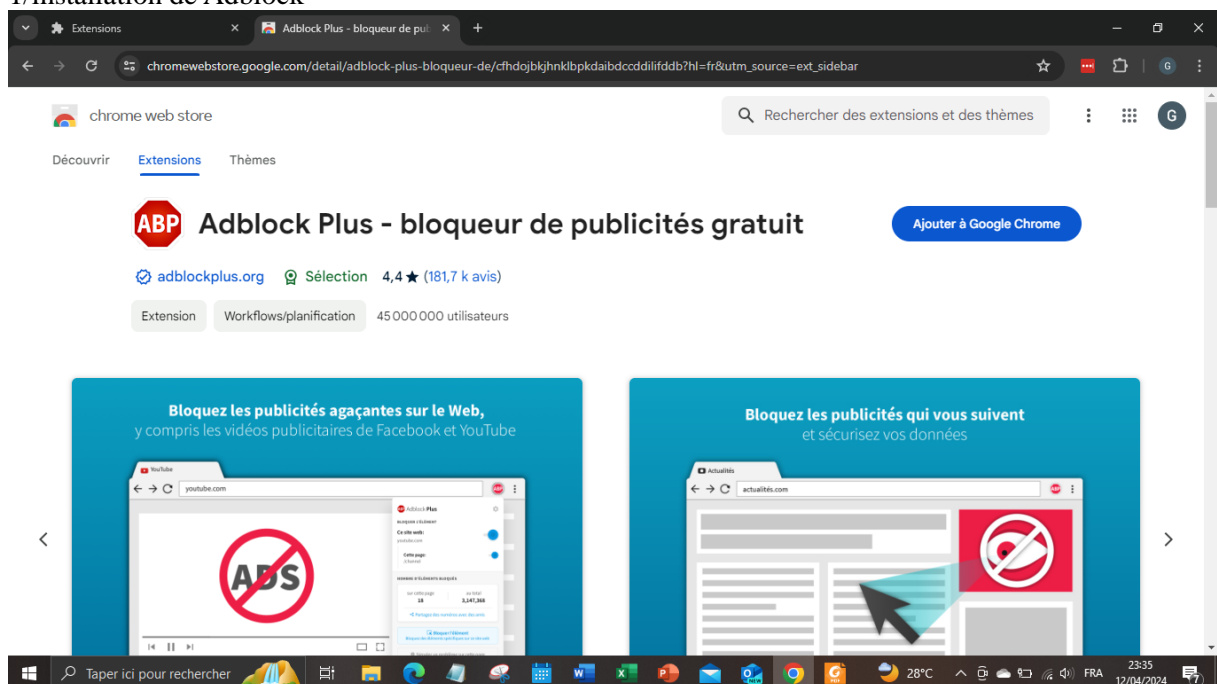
1/Installation de Adblock

Extensions
Adblock Plus - bloqueur de pub
chromewebstore.google.com/detail/adblock-plus-bloqueur-de/cfhdojbkjhnklbpkdaibdccddilifddb?hl=fr&utm_source=ext_sidebar

chrome web store
Rechercher des extensions et des thèmes
G

Découvrir Extensions Thèmes

ABP Adblock Plus - bloqueur de publicités gratuit
Ajouter à Google Chrome

adblockplus.org Sélection 4,4 ★ (181,7 k avis)

Extension Workflows/planification 45 000 000 utilisateurs

Bloquez les publicités agaçantes sur le Web, y compris les vidéos publicitaires de Facebook et YouTube

YouTube
youtube.com
ADS
Adblock Plus
BLOQUER L'ÉLÉMENT
Ce site web:
youtube.com
Cette page:
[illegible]
NOMBRE D'ÉLÉMENTS BLOQUÉS
sur cette page 18
au total 3,147,368
Bloquer l'élément

Bloquez les publicités qui vous suivent et sécurisez vos données

Actualités
actualités.com

Taper ici pour rechercher
28°C FRA 23:35 12/04/2024